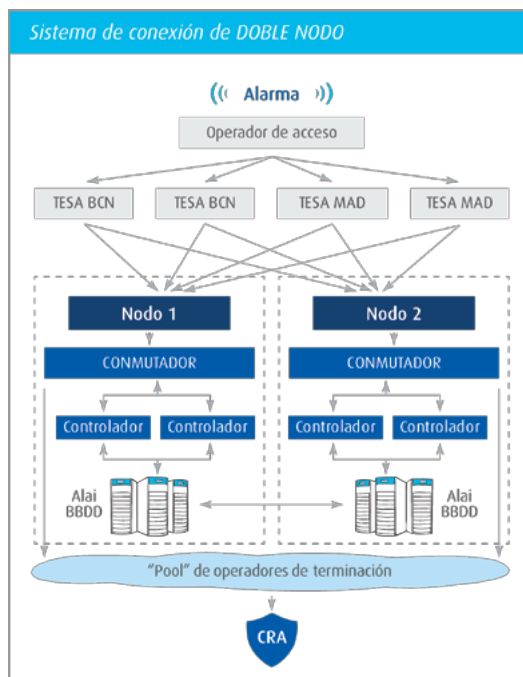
Sistema de conexión de DOBLE NODO

Alarma

Operador de acceso

TESA BCN

TESA BCN

TESA MAD

TESA MAD

Nodo 1

CONMUTADOR

Controlador

Controlador

Alai BBDD

Nodo 2

CONMUTADOR

Controlador

Controlador

Alai BBDD

"Pool" de operadores de terminación

CRA